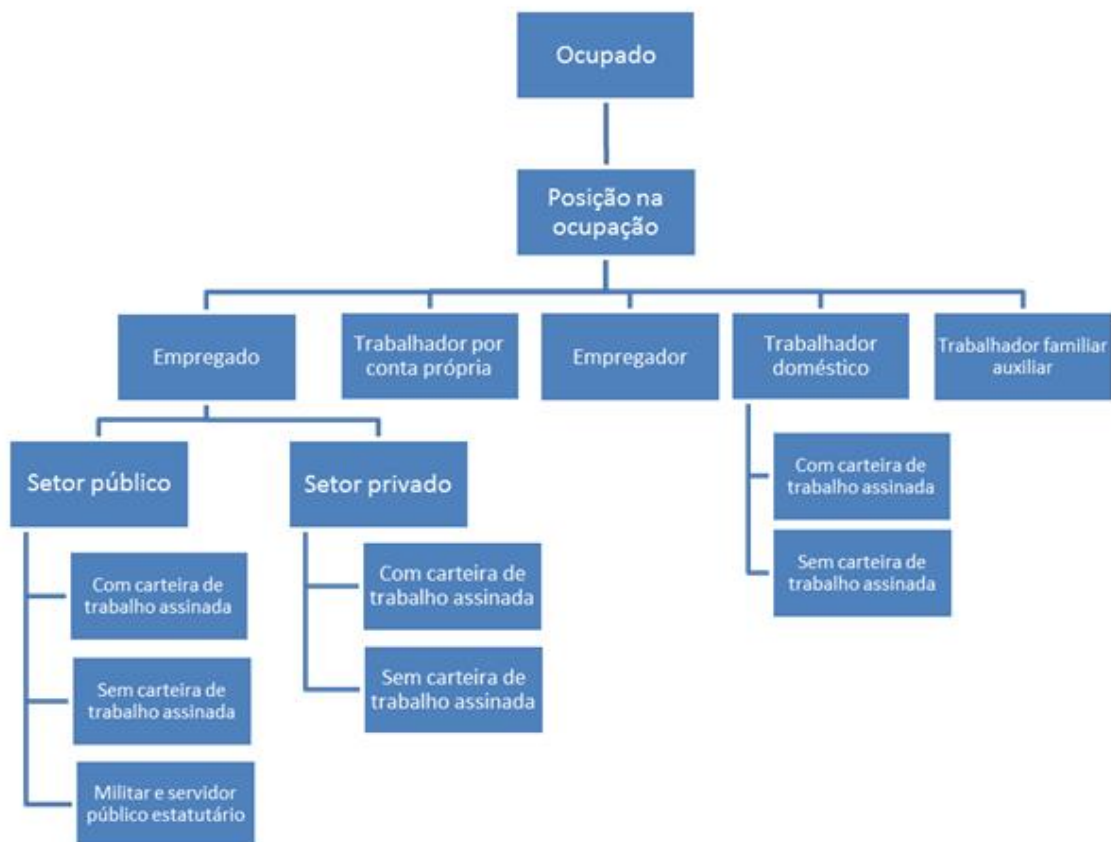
Ocupado

Posição na ocupação

Empregado

Trabalhador por conta própria

Empregador

Trabalhador doméstico

Trabalhador familiar auxiliar

Setor público

Com carteira de trabalho assinada

Sem carteira de trabalho assinada

Militar e servidor público estatutário

Setor privado

Com carteira de trabalho assinada

Sem carteira de trabalho assinada

Com carteira de trabalho assinada

Sem carteira de trabalho assinada